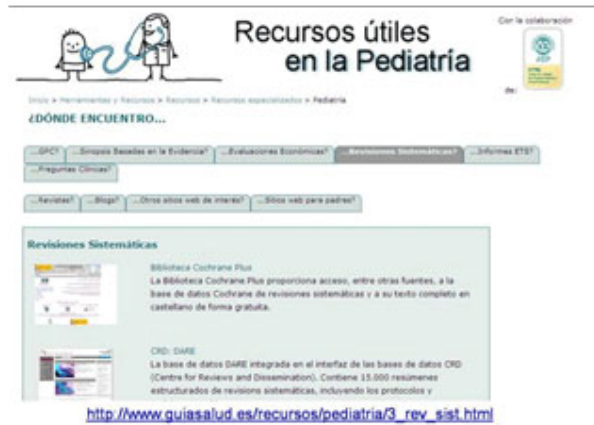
Recursos útiles en la Pediatría

Con la colaboración de:

Inicio » Herramientas y Recursos » Recursos » Recursos especializados » Pediatría

¿DÓNDE ENCUENTRO...

...GPC? | ...Sinopsis Basadas en la Evidencia? | ...Evaluaciones Económicas? | ...Revisiones Sistemáticas? | ...Informes ETS? | ...Preguntas Clínicas?

...Revistas? | ...Blogs? | ...Otros sitios web de interés? | ...Sitios web para padres?

Revisiones Sistemáticas

Biblioteca Cochrane Plus
La Biblioteca Cochrane Plus proporciona acceso, entre otras fuentes, a la base de datos Cochrane de revisiones sistemáticas y a su texto completo en castellano de forma gratuita.

CRD: DARE
La base de datos DARE integrada en el interfaz de las bases de datos CRD (Centre for Reviews and Dissemination). Contiene 15.000 resúmenes estructurados de revisiones sistemáticas, incluyendo los protocolos y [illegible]

http://www.guiasalud.es/recursos/pediatria/3_rev_sist.html